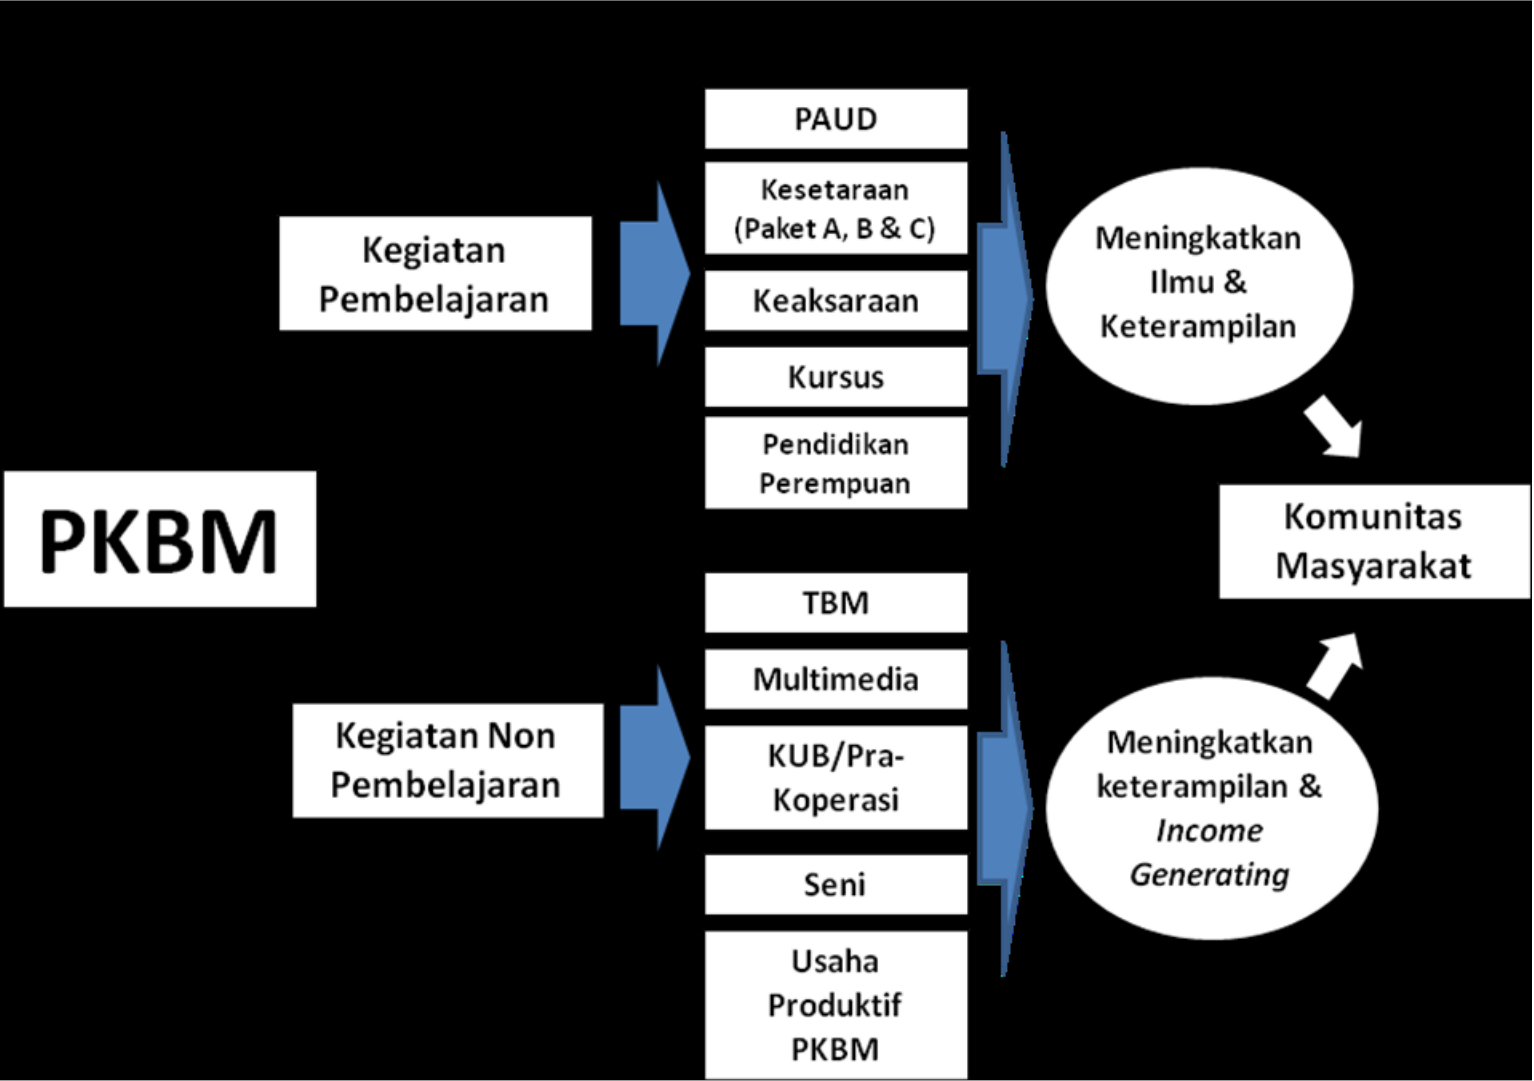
PKBM

Kegiatan Pembelajaran

PAUD

Kesetaraan (Paket A, B & C)

Keaksaraan

Kursus

Pendidikan Perempuan

Meningkatkan Ilmu & Keterampilan

Komunitas Masyarakat

Kegiatan Non Pembelajaran

TBM

Multimedia

KUB/Pra-Koperasi

Seni

Usaha Produktif PKBM

Meningkatkan keterampilan & Income Generating